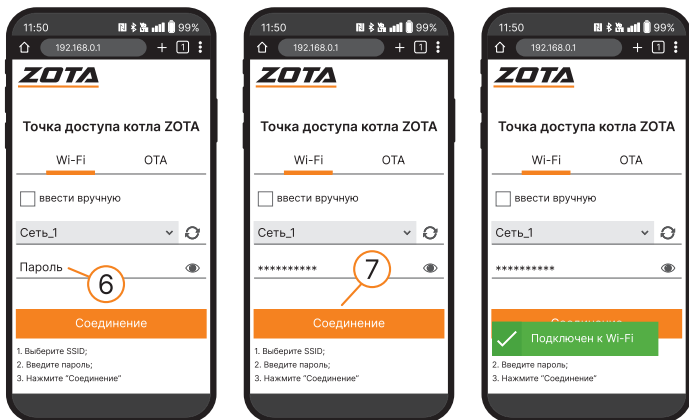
11:50 99%
192.168.0.1
1
ZOTA
Точка доступа котла ZOTA
Wi-Fi
OTA
ввести вручную
Сеть_1
Пароль
6
Соединение
1. Выберите SSID;
2. Введите пароль;
3. Нажмите "Соединение"

11:50 99%
192.168.0.1
1
ZOTA
Точка доступа котла ZOTA
Wi-Fi
OTA
ввести вручную
Сеть_1
**********
7
Соединение
1. Выберите SSID;
2. Введите пароль;
3. Нажмите "Соединение"

11:50 99%
192.168.0.1
1
ZOTA
Точка доступа котла ZOTA
Wi-Fi
OTA
ввести вручную
Сеть_1
**********
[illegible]
Подключен к Wi-Fi
2. Введите пароль;
3. Нажмите "Соединение"